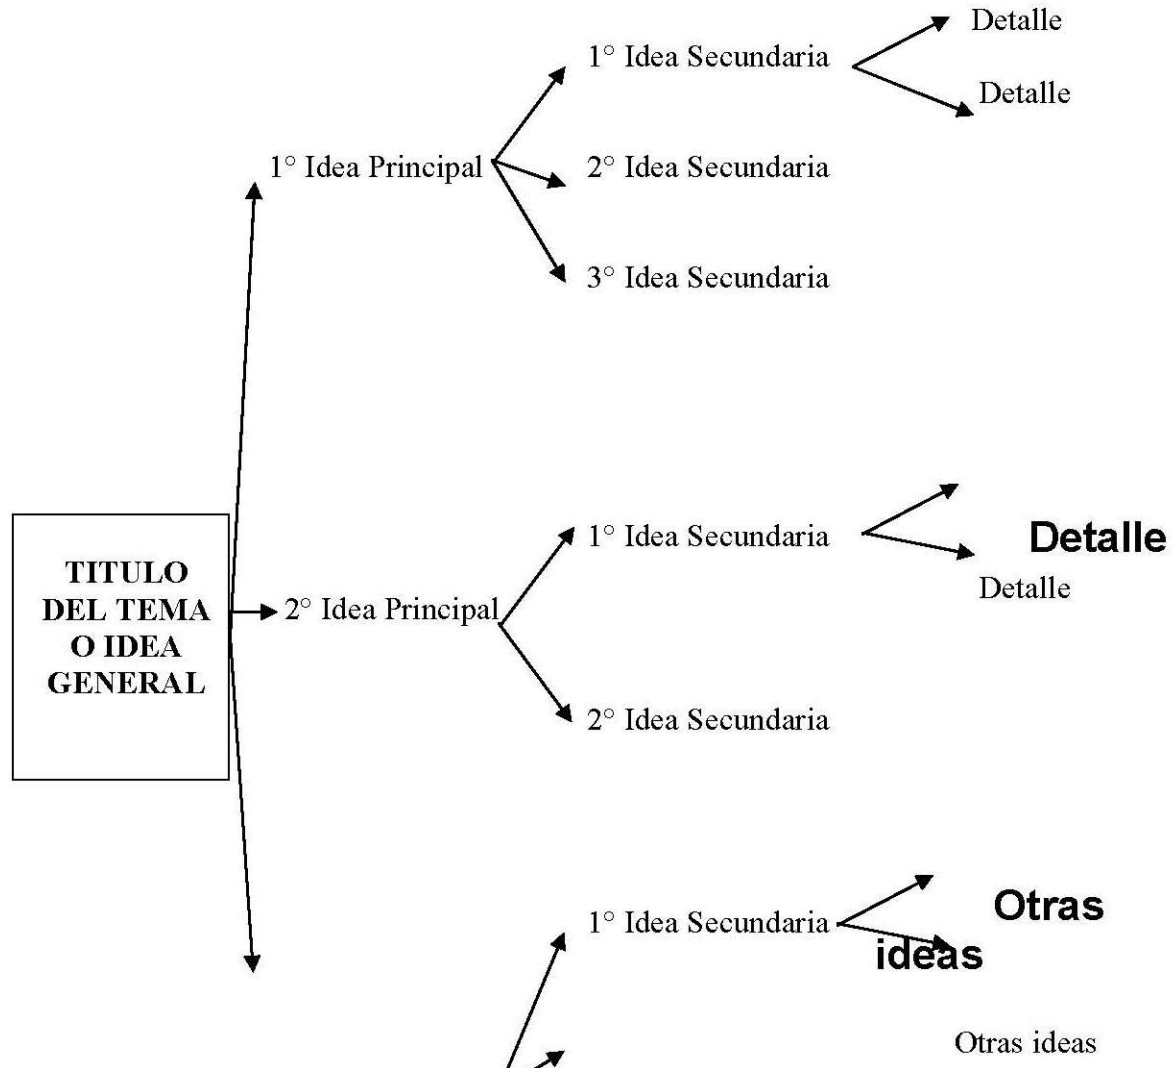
Detalle

1° Idea Secundaria

Detalle

1° Idea Principal

2° Idea Secundaria

3° Idea Secundaria

1° Idea Secundaria

Detalle

TITULO DEL TEMA O IDEA GENERAL

2° Idea Principal

Detalle

2° Idea Secundaria

1° Idea Secundaria

Otras ideas

Otras ideas